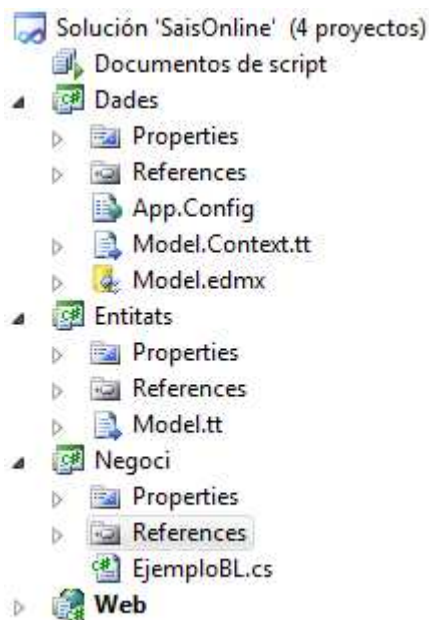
Solución 'SaisOnline' (4 proyectos)
Documentos de script
Dades
Properties
References
App.Config
Model.Context.tt
Model.edmx
Entitats
Properties
References
Model.tt
Negoci
Properties
References
EjemploBL.cs
Web